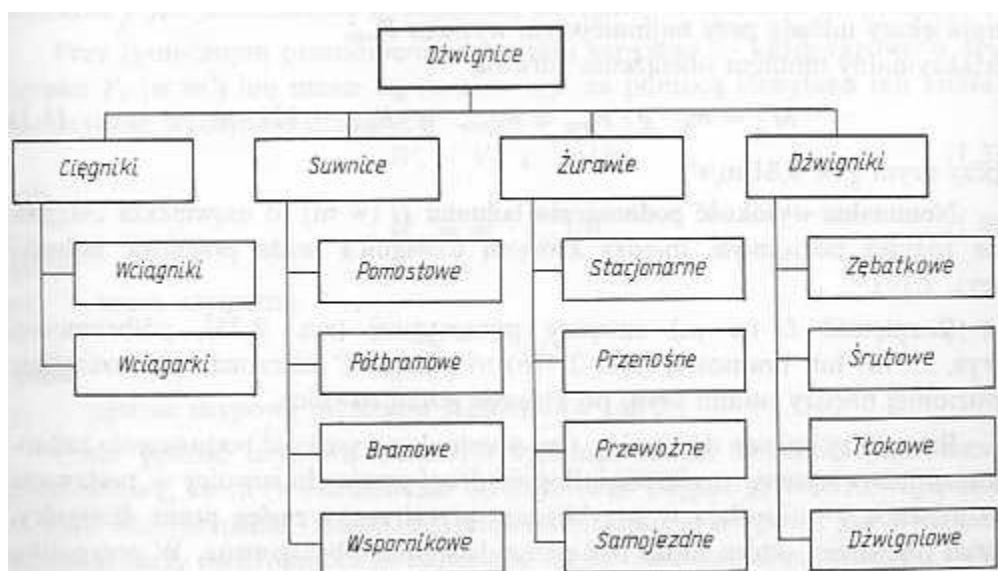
Dźwignice

Cięgniki

Wciągniki

Wciągarki

Suwnice

Pomostowe

Półbramowe

Bramowe

Wspornikowe

Żurawie

Stacjonarne

Przenośne

Przewoźne

Samojezdne

Dźwigniki

Zębatkowe

Śrubowe

Tłokowe

Dźwigniowe